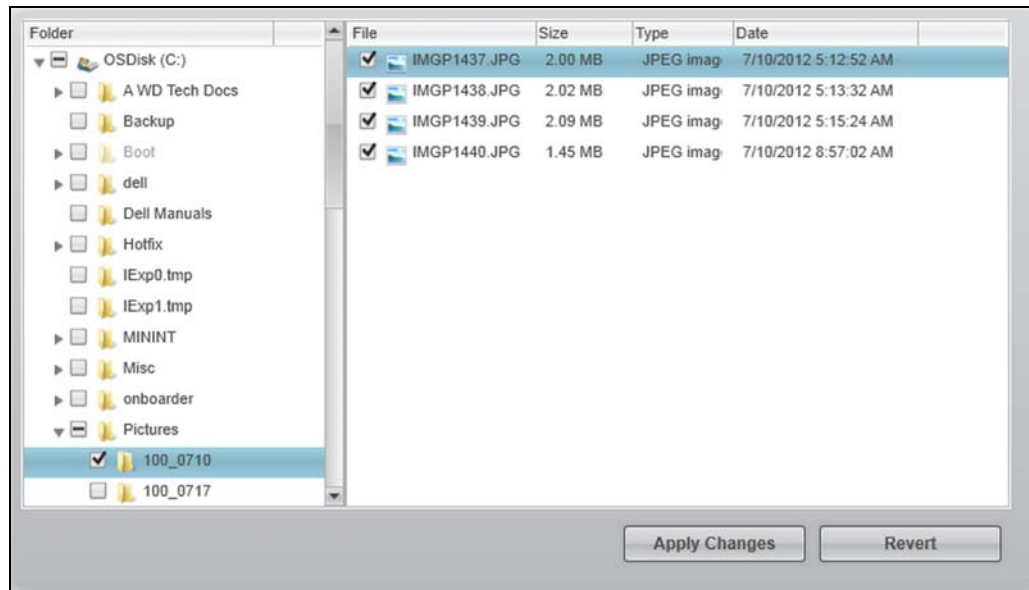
Folder

OSDisk (C:)
A WD Tech Docs
Backup
Boot
dell
Dell Manuals
Hotfix
IExp0.tmp
IExp1.tmp
MININT
Misc
onboarder
Pictures
100_0710
100_0717

| File | Size | Type | Date |
|---|---|---|---|
| IMGP1437.JPG | 2.00 MB | JPEG imag | 7/10/2012 5:12:52 AM |
| IMGP1438.JPG | 2.02 MB | JPEG imag | 7/10/2012 5:13:32 AM |
| IMGP1439.JPG | 2.09 MB | JPEG imag | 7/10/2012 5:15:24 AM |
| IMGP1440.JPG | 1.45 MB | JPEG imag | 7/10/2012 8:57:02 AM |

Apply Changes
Revert